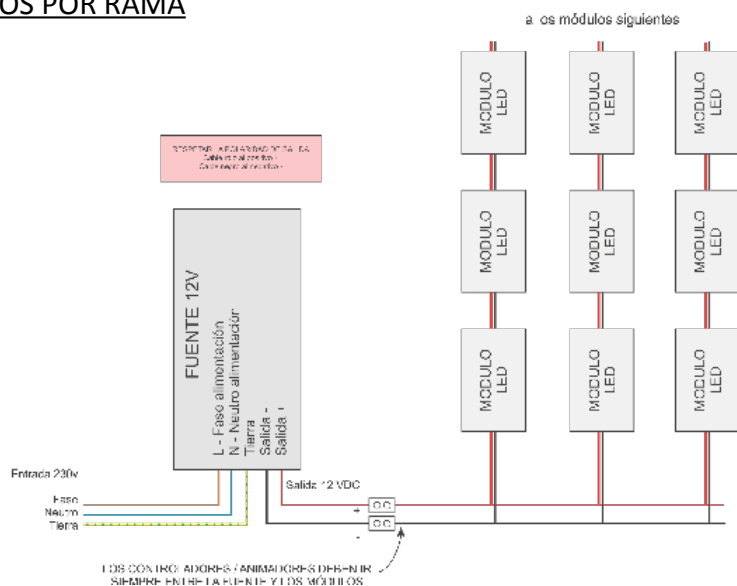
OS POR RAMA

a los módulos siguientes

MODULO LED

MODULO LED

MODULO LED

MODULO LED

MODULO LED

MODULO LED

MODULO LED

MODULO LED

MODULO LED

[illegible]
Cable rojo al positivo
Cable negro al negativo

FUENTE 12V

L - Fase alimentación
N - Neutro alimentación
Tierra
Salida -
Salida +

Entrada 230v
Fase
Neutro
Tierra

Salida 12 VDC

+
-

LOS CONTROLADORES / ANIMADORES DEBEN IR SIEMPRE ENTRE LA FUENTE Y LOS MÓDULOS